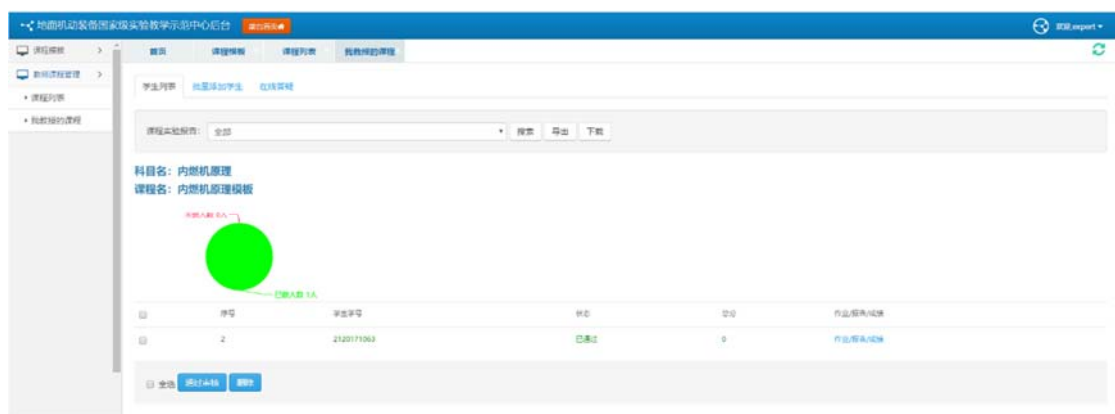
地面机动装备国家级实验教学示范中心后台 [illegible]

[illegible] expert

课程模板

教师课程管理

• 课程列表

• 我教授的课程

首页 课程模板 课程列表 我教授的课程

学生列表 批量添加学生 在线答疑

课程实验报告: 全部 搜索 导出 下载

科目名: 内燃机原理

课程名: 内燃机原理模板

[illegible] 0人

已提交人数 1人

| | 序号 | 学生学号 | 状态 | 分数 | 作业/报告/成绩 |
|---|---|---|---|---|---|
| | 2 | 2120171063 | 已通过 | 0 | 作业/报告/成绩 |

全选 通过审核 删除